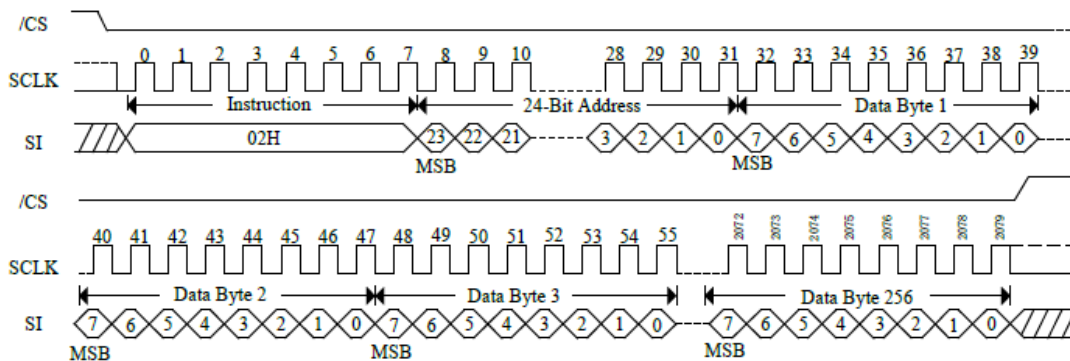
/CS

SCLK

0 1 2 3 4 5 6 7 8 9 10 28 29 30 31 32 33 34 35 36 37 38 39

Instruction

24-Bit Address

Data Byte 1

SI

02H

23 22 21 3 2 1 0 7 6 5 4 3 2 1 0

MSB

MSB

/CS

SCLK

40 41 42 43 44 45 46 47 48 49 50 51 52 53 54 55 2072 2073 2074 2075 2076 2077 2078 2079

Data Byte 2

Data Byte 3

Data Byte 256

SI

7 6 5 4 3 2 1 0 7 6 5 4 3 2 1 0 7 6 5 4 3 2 1 0

MSB

MSB

MSB